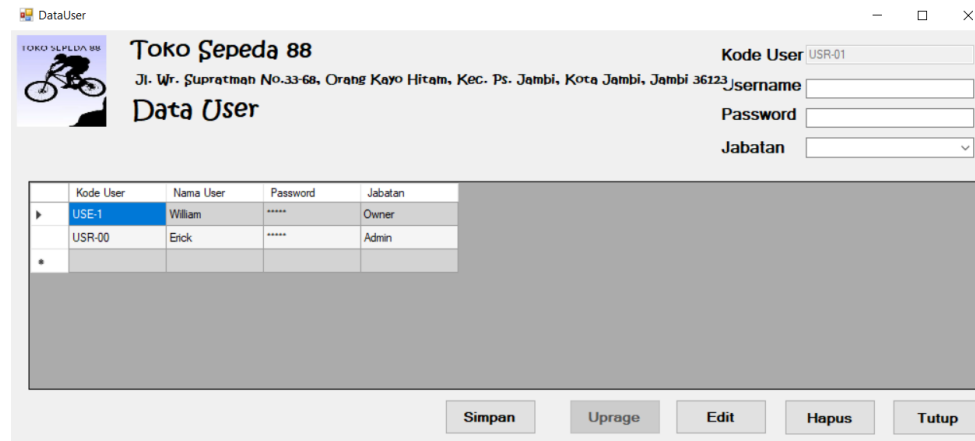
DataUser

TOKO SEPEDA 88

Toko Sepeda 88

Jl. Wr. Supratman No.33-68, Orang Kayo Hitam, Kec. Ps. Jambi, Kota Jambi, Jambi 36123

Data User

Kode User USR-01

Username

Password

Jabatan

| | Kode User | Nama User | Password | Jabatan |
|---|---|---|---|---|
| ▶ | USE-1 | William | ***** | Owner |
| | USR-00 | Erick | ***** | Admin |
| * | | | | |

Simpan Uprage Edit Hapus Tutup